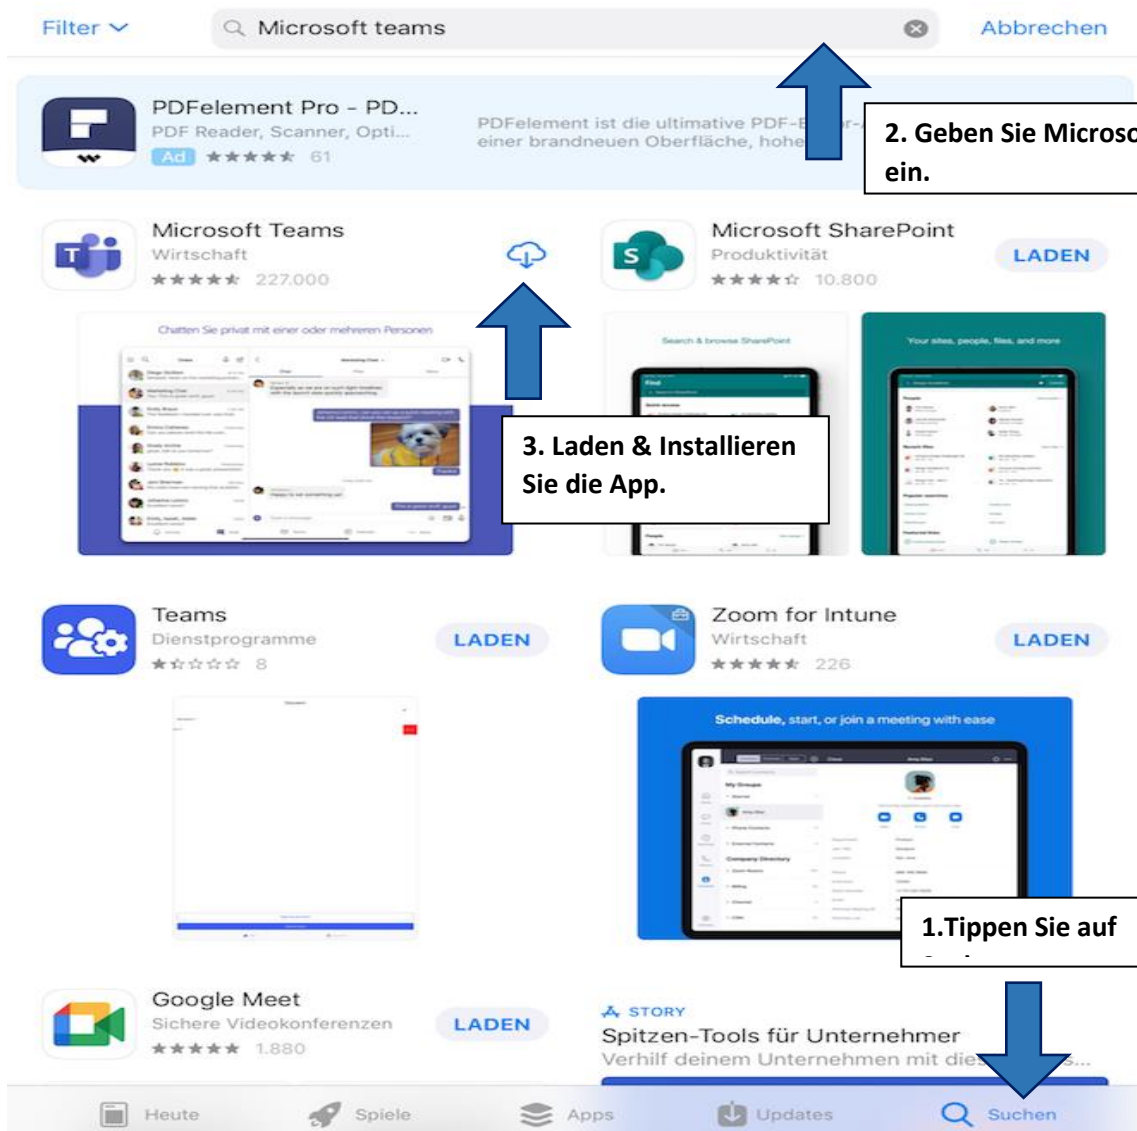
Filter
Microsoft teams
Abbrechen

PDFelement Pro - PD...
PDF Reader, Scanner, Opti...
Ad ★★★★★ 61
PDFelement ist die ultimative PDF-E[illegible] einer brandneuen Oberfläche, hohe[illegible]

2. Geben Sie Microso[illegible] ein.

Microsoft Teams
Wirtschaft
★★★★★ 227.000

Microsoft SharePoint
Produktivität
★★★★☆ 10.800
LADEN

Chatten Sie privat mit einer oder mehreren Personen

Search & browse SharePoint

Your sites, people, files, and more

3. Laden & Installieren Sie die App.

Teams
Dienstprogramme
★☆☆☆☆ 8
LADEN

Zoom for Intune
Wirtschaft
★★★★★ 226
LADEN

Schedule, start, or join a meeting with ease

1.Tippen Sie auf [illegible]

Google Meet
Sichere Videokonferenzen
★★★★★ 1.880
LADEN

STORY
Spitzen-Tools für Unternehmer
Verhilf deinem Unternehmen mit die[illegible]s...

Heute
Spiele
Apps
Updates
Suchen